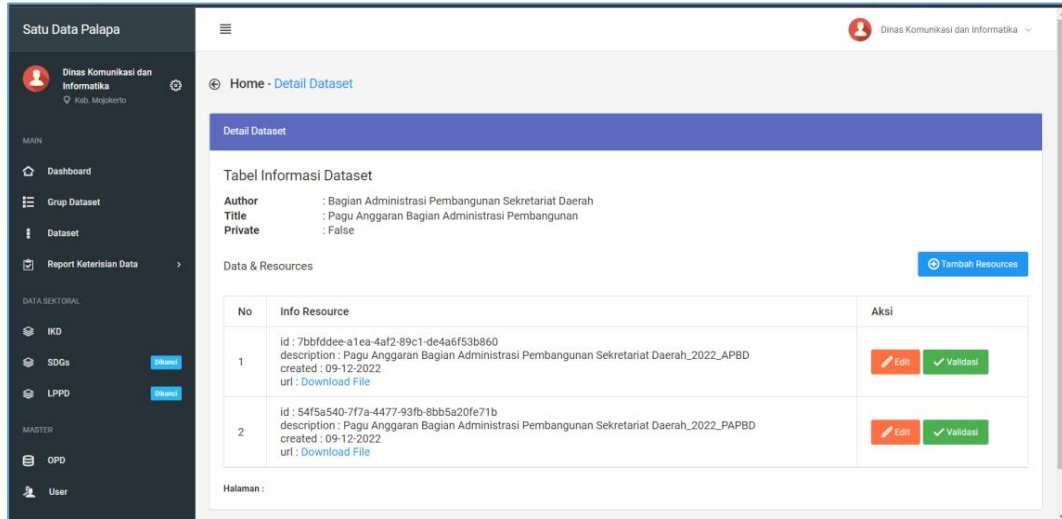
Satu Data Palapa

Dinas Komunikasi dan Informatika
Kab. Mojokerto

MAIN

Dashboard

Grup Dataset

Dataset

Report Keterisian Data

DATA SEKTORAL

IKD

SDGs Dikunci

LPPD Dikunci

MASTER

OPD

User

Dinas Komunikasi dan Informatika

Home - Detail Dataset

Detail Dataset

Tabel Informasi Dataset

Author : Bagian Administrasi Pembangunan Sekretariat Daerah
Title : Pagu Anggaran Bagian Administrasi Pembangunan
Private : False

Data & Resources

Tambah Resources

| No | Info Resource | Aksi |
|---|---|---|
| 1 | id : 7bbfddee-a1ea-4af2-89c1-de4a6f53b860 description : Pagu Anggaran Bagian Administrasi Pembangunan Sekretariat Daerah_2022_APBD created : 09-12-2022 url : Download File | Edit Validasi |
| 2 | id : 54f5a540-7f7a-4477-93fb-8bb5a20fe71b description : Pagu Anggaran Bagian Administrasi Pembangunan Sekretariat Daerah_2022_PAPBD created : 09-12-2022 url : Download File | Edit Validasi |

Halaman :